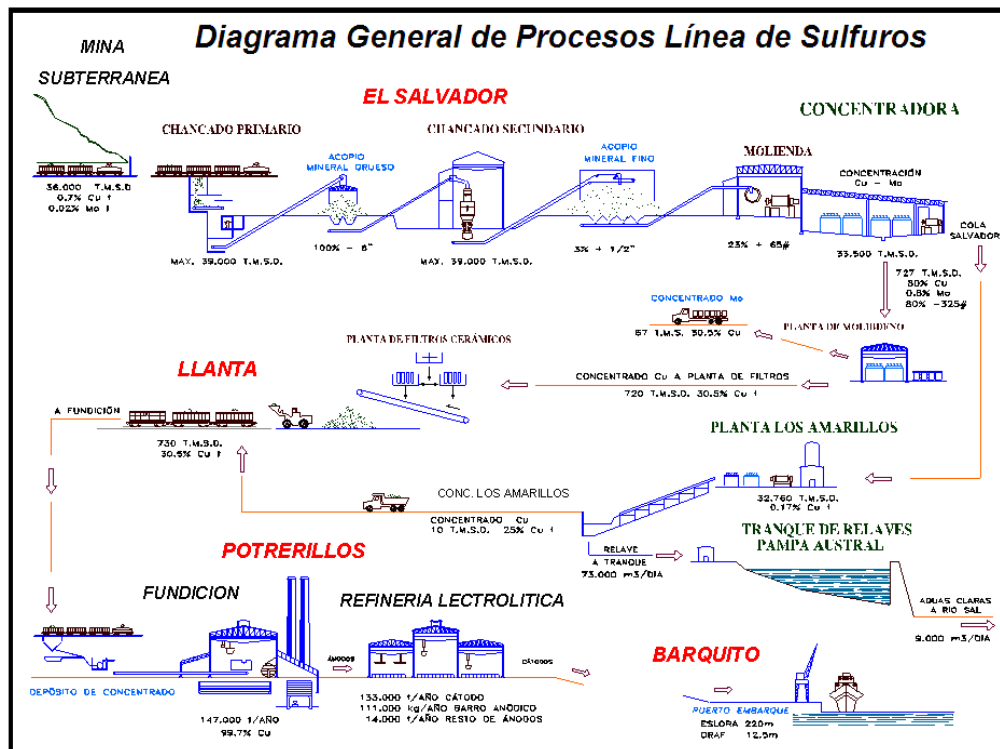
Diagrama General de Procesos Línea de Sulfuros

MINA

SUBTERRANEA

EL SALVADOR

CONCENTRADORA

CHANCADO PRIMARIO

CHANCADO SECUNDARIO

ACOPIO MINERAL GRUESO

ACOPIO MINERAL FINO

MOLIENDA

CONCENTRACIÓN Cu – Mo

36.000 T.M.S.D. 0.7% Cu t 0.02% Mo t

100% – 8"

3% + 1/2"

23% + 65#

COLA SALVADOR

MAX. 39.000 T.M.S.D.

MAX. 39.000 T.M.S.D.

33.500 T.M.S.D.

727 T.M.S.D. 30% Cu 0.8% Mo 80% –325#

CONCENTRADO Mo

57 T.M.S. 30.5% Cu

PLANTA DE MOLIBDENO

PLANTA DE FILTROS CERÁMICOS

LLANTA

CONCENTRADO Cu A PLANTA DE FILTROS

720 T.M.S.D. 30.5% Cu t

A FUNDICIÓN

730 T.M.S.D. 30.5% Cu t

PLANTA LOS AMARILLOS

32.760 T.M.S.D. 0.17% Cu t

CONC. LOS AMARILLOS

CONCENTRADO Cu 10 T.M.S.D. 25% Cu t

TRANQUE DE RELAVES PAMPA AUSTRAL

RELAVE A TRANQUE

73.000 m3/DIA

POTRERILLOS

FUNDICION

REFINERIA LECTROLITICA

AGUAS CLARAS A RIO SAL

9.000 m3/DIA

ÁNODOS

CÁTODOS

BARQUITO

DEPÓSITO DE CONCENTRADO

133.000 t/AÑO CÁTODO
111.000 kg/AÑO BARRO ANÓDICO
14.000 t/AÑO RESTO DE ÁNODOS

147.000 t/AÑO 99.7% Cu

PUERTO EMBARQUE

ESLORA 220m
DRAF 12.5m